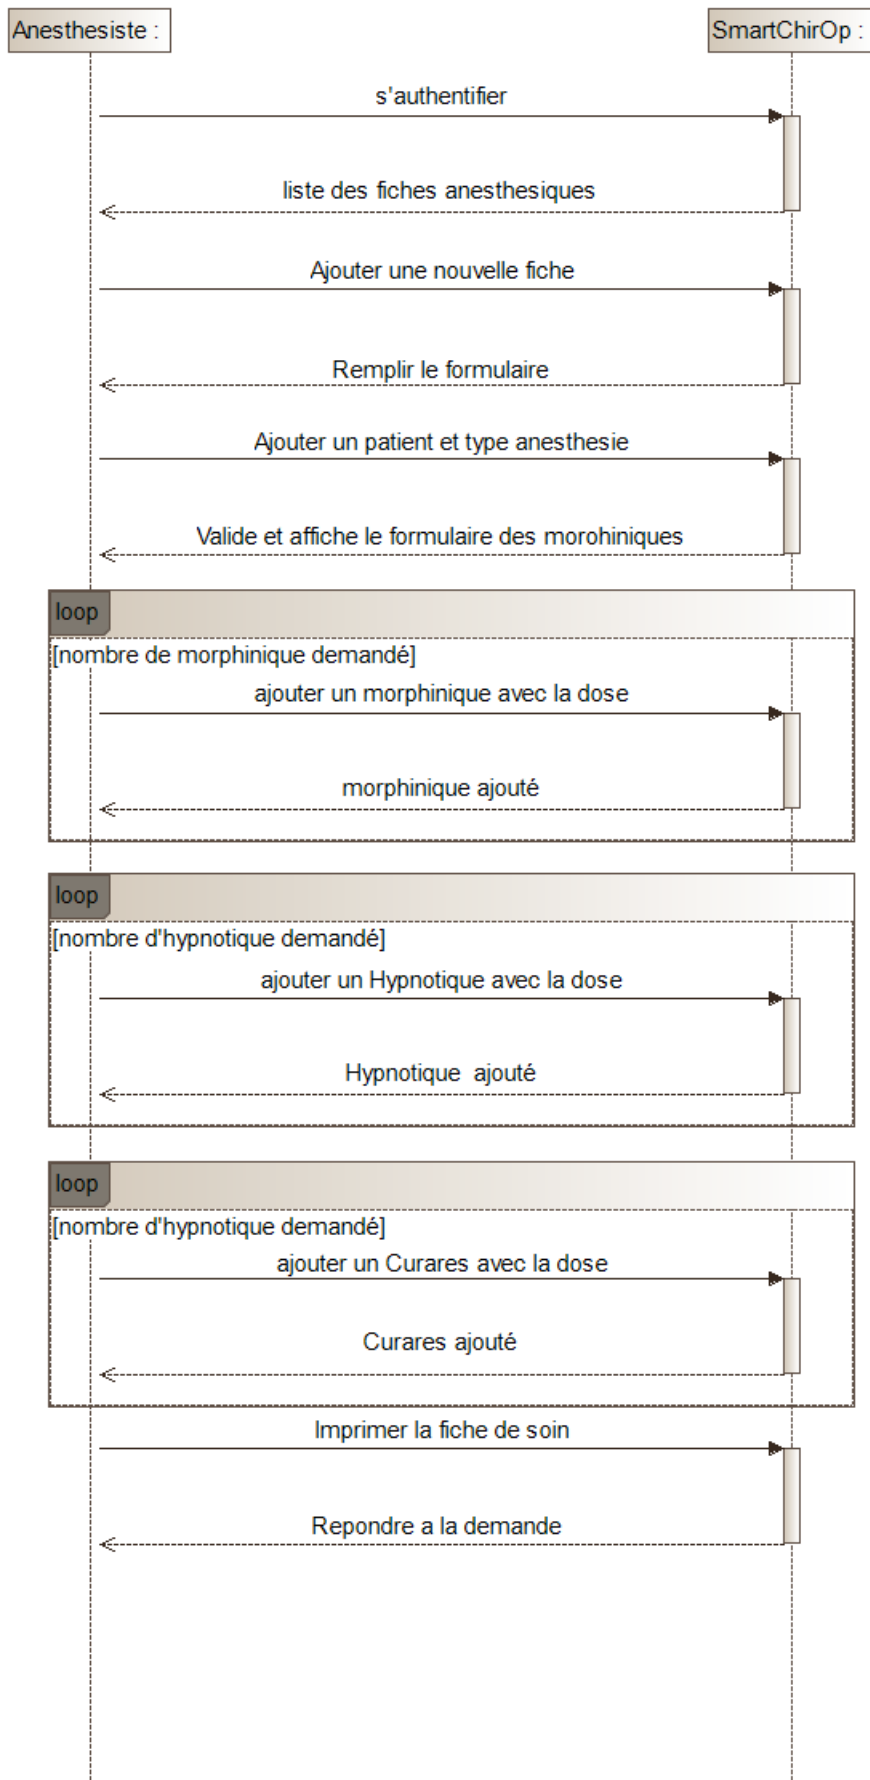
Anesthesiste :

SmartChirOp :

s'authentifier

liste des fiches anesthesiques

Ajouter une nouvelle fiche

Remplir le formulaire

Ajouter un patient et type anesthesie

Valide et affiche le formulaire des morohiniques

loop

[nombre de morphinique demandé]

ajouter un morphinique avec la dose

morphinique ajouté

loop

[nombre d'hypnotique demandé]

ajouter un Hypnotique avec la dose

Hypnotique ajouté

loop

[nombre d'hypnotique demandé]

ajouter un Curares avec la dose

Curares ajouté

Imprimer la fiche de soin

Repondre a la demande